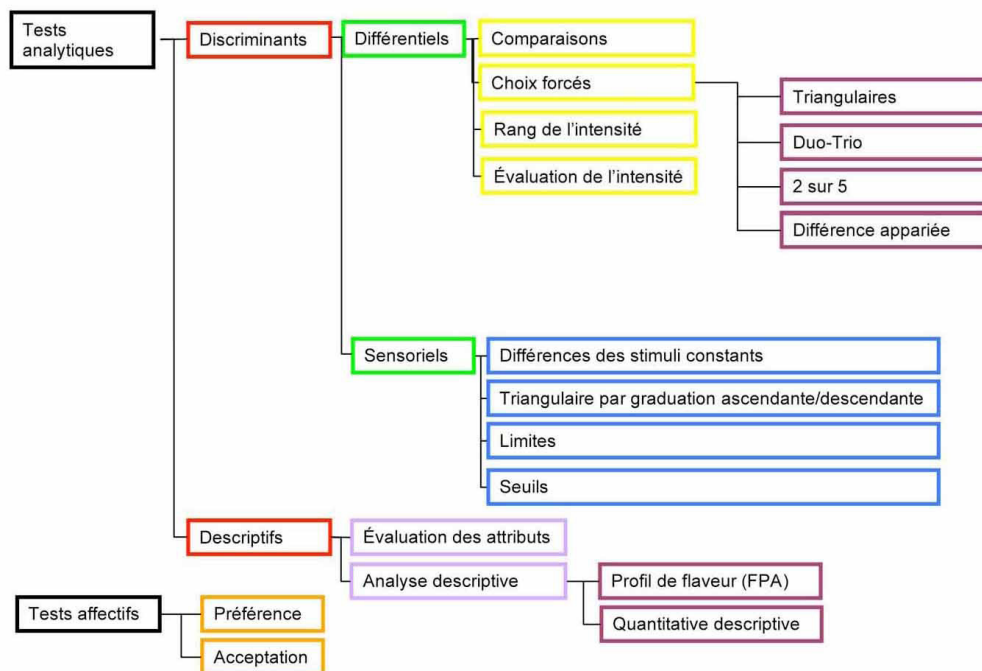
Tests analytiques

Discriminants

Différentiels

Comparaisons

Choix forcés

Triangulaires

Duo-Trio

2 sur 5

Différence appariée

Rang de l'intensité

Évaluation de l'intensité

Sensoriels

Différences des stimuli constants

Triangulaire par graduation ascendante/descendante

Limites

Seuils

Descriptifs

Évaluation des attributs

Analyse descriptive

Profil de flaveur (FPA)

Quantitative descriptive

Tests affectifs

Préférence

Acceptation